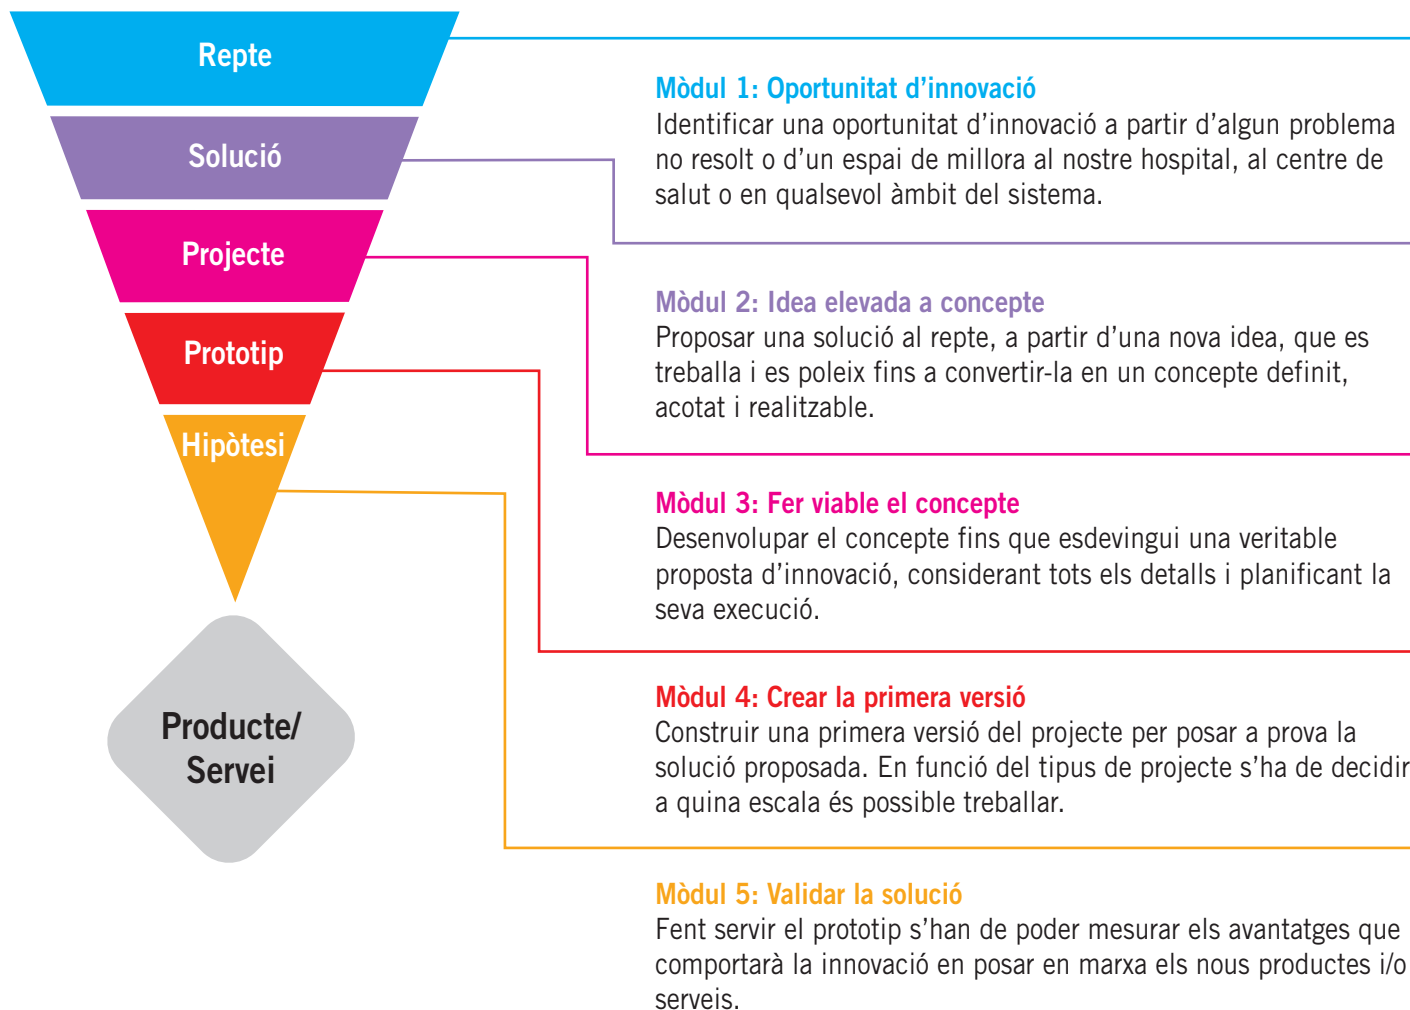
Repte

Solució

Projecte

Prototip

Hipòtesi

Producte/ Servei

Mòdul 1: Oportunitat d'innovació
Identificar una oportunitat d'innovació a partir d'algun problema no resolt o d'un espai de millora al nostre hospital, al centre de salut o en qualsevol àmbit del sistema.

Mòdul 2: Idea elevada a concepte
Proposar una solució al repte, a partir d'una nova idea, que es treballa i es poleix fins a convertir-la en un concepte definit, acotat i realitzable.

Mòdul 3: Fer viable el concepte
Desenvolupar el concepte fins que esdevingui una veritable proposta d'innovació, considerant tots els detalls i planificant la seva execució.

Mòdul 4: Crear la primera versió
Construir una primera versió del projecte per posar a prova la solució proposada. En funció del tipus de projecte s'ha de decidir a quina escala és possible treballar.

Mòdul 5: Validar la solució
Fent servir el prototip s'han de poder mesurar els avantatges que comportarà la innovació en posar en marxa els nous productes i/o serveis.